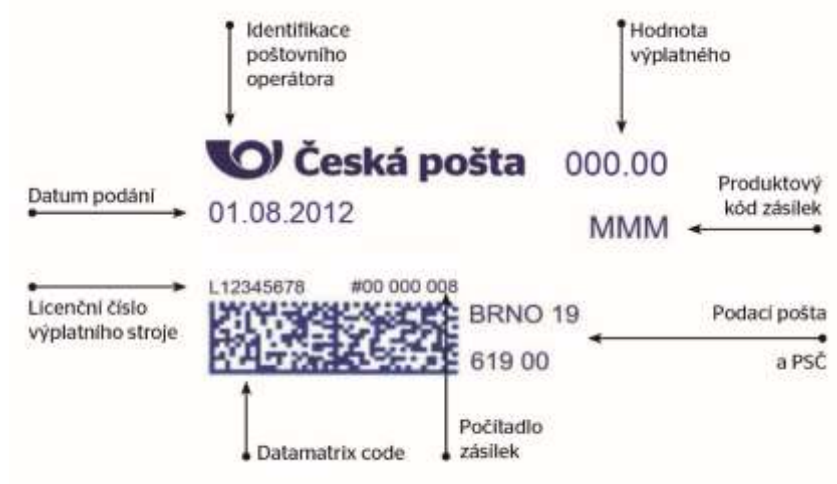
Identifikace poštovního operátora

Hodnota výplatného

Česká pošta

000.00

Datum podání

01.08.2012

Produktový kód zásilek

MMM

L12345678

#00 000 008

Licenční číslo výplatního stroje

BRNO 19

619 00

Podací pošta a PSČ

Datamatrix code

Počítadlo zásilek